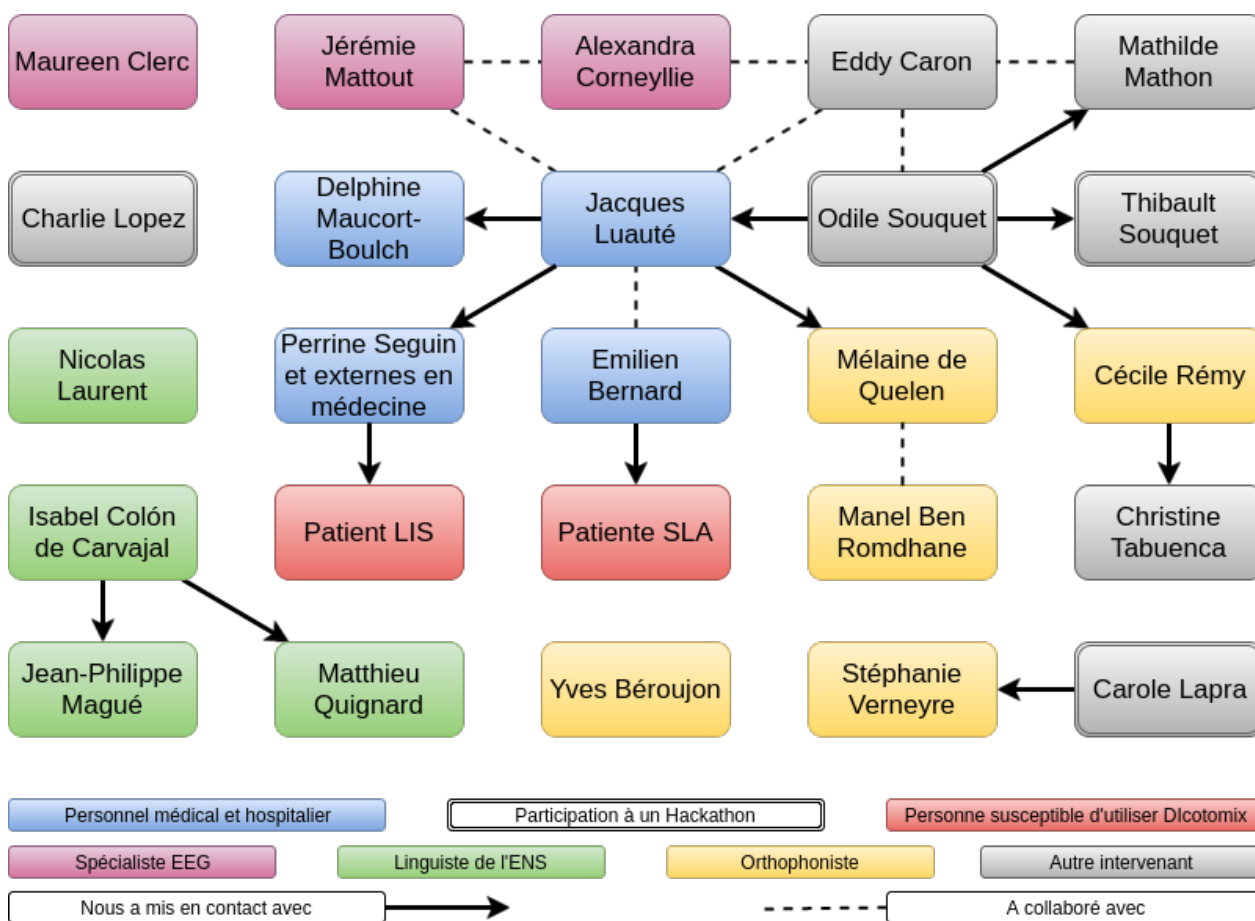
Maureen Clerc

Jérémie Mattout

Alexandra Corneyllie

Eddy Caron

Mathilde Mathon

Charlie Lopez

Delphine Maucort-Boulch

Jacques Luauté

Odile Souquet

Thibault Souquet

Nicolas Laurent

Perrine Seguin et externes en médecine

Emilien Bernard

Mélaine de Quelen

Cécile Rémy

Isabel Colón de Carvajal

Patient LIS

Patiente SLA

Manel Ben Romdhane

Christine Tabuenca

Jean-Philippe Magué

Matthieu Quignard

Yves Béroujon

Stéphanie Verneyre

Carole Lapra

Personnel médical et hospitalier

Participation à un Hackathon

Personne susceptible d'utiliser DIcotomix

Spécialiste EEG

Linguiste de l'ENS

Orthophoniste

Autre intervenant

Nous a mis en contact avec

A collaboré avec